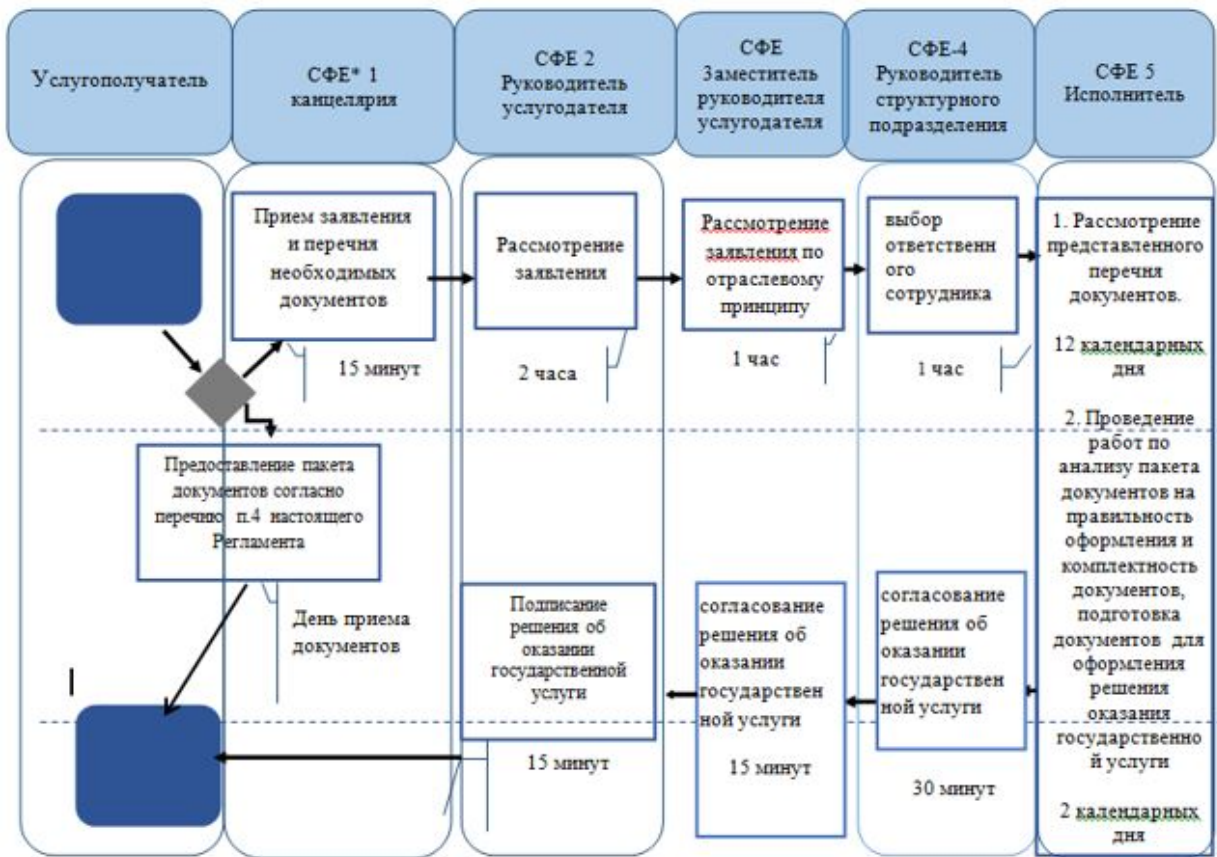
Услугополучатель

СФЕ* 1 канцелярия

СФЕ 2 Руководитель услугодателя

СФЕ Заместитель руководителя услугодателя

СФЕ-4 Руководитель структурного подразделения

СФЕ 5 Исполнитель

Прием заявления и перечня необходимых документов

15 минут

Рассмотрение заявления

2 часа

Рассмотрение заявления по отраслевому принципу

1 час

выбор ответственн ого сотрудника

1 час

1. Рассмотрение представленного перечня документов.

12 календарных дня

2. Проведение работ по анализу пакета документов на правильность оформления и комплектность документов, подготовка документов для оформления решения оказания государственно й услуги

2 календарных дня

Предоставление пакета документов согласно перечню п.4 настоящего Регламента

День приема документов

Подписание решения об оказании государственной услуги

15 минут

согласование решения об оказании государствен ной услуги

15 минут

согласование решения об оказании государствен ной услуги

30 минут